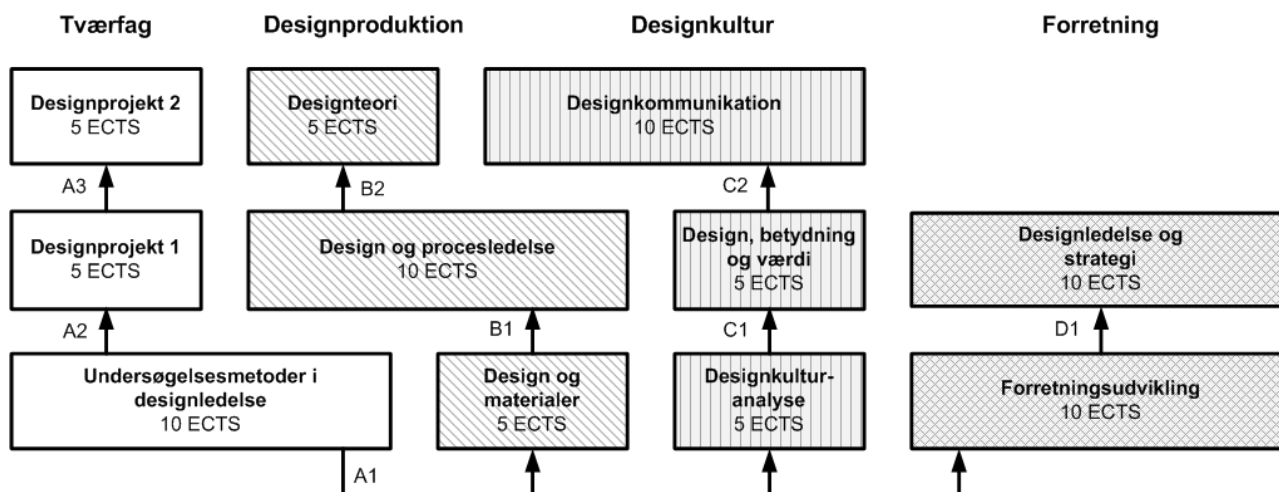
Tværfag

Designproduktion

Designkultur

Forretning

Designprojekt 2
5 ECTS

A3

Designprojekt 1
5 ECTS

A2

Undersøgelsesmetoder i designledelse
10 ECTS

A1

Designteori
5 ECTS

B2

Design og procesledelse
10 ECTS

B1

Design og materialer
5 ECTS

Designkommunikation
10 ECTS

C2

Design, betydning og værdi
5 ECTS

C1

Designkultur-analyse
5 ECTS

Designledelse og strategi
10 ECTS

D1

Forretningsudvikling
10 ECTS